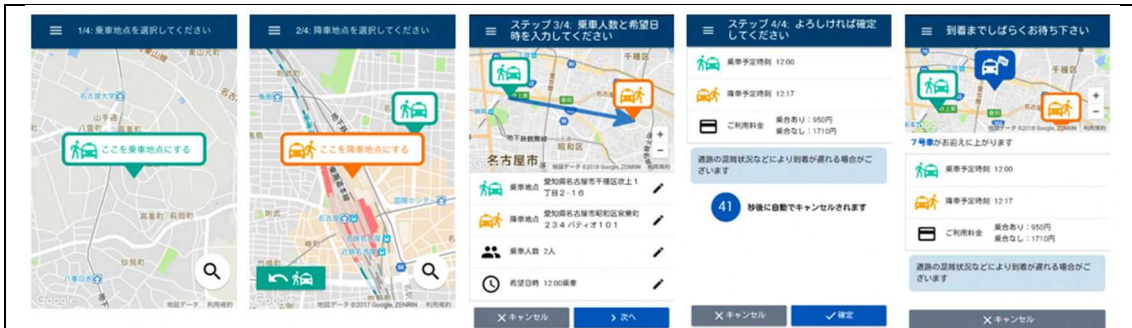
1/4: 乗車地点を選択してください

ここを乗車地点にする

Google 地図データ 利用規約

2/4: 降車地点を選択してください

ここを降車地点にする

地図データ ©2017 Google, ZENRIN 利用規約

ステップ 3/4: 乗車人数と希望日時を入力してください

名古屋市

地図データ ©2018 Google, ZENRIN

乗車地点 愛知県名古屋市千種区吹上１丁目２-１６

降車地点 愛知県名古屋市昭和区宮東町２３４パティオ１０１

乗車人数 2人

希望日時 12:00乗車

× キャンセル

› 次へ

ステップ 4/4: よろしければ確定してください

乗車予定時刻 12:00

降車予定時刻 12:17

ご利用料金 乗合あり：950円 乗合なし：1710円

道路の混雑状況などにより到着が遅れる場合がございます

41 秒後に自動でキャンセルされます

× キャンセル

✓ 確定

到着までしばらくお待ち下さい

千種区

地図データ ©2018 Google, ZENRIN 利用規約

7号車がお迎えに上がります

乗車予定時刻 12:00

降車予定時刻 12:17

ご利用料金 乗合あり：950円 乗合なし：1710円

道路の混雑状況などにより到着が遅れる場合がございます

× キャンセル